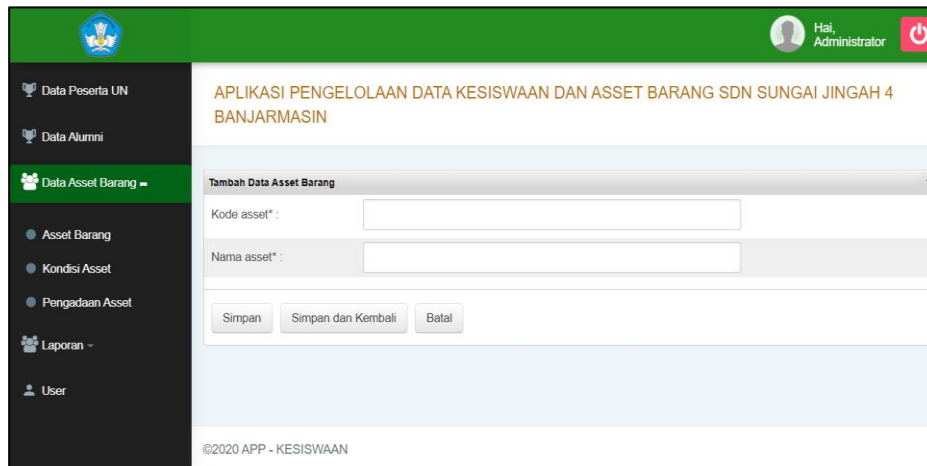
Hai, Administrator

Data Peserta UN

Data Alumni

Data Asset Barang

Asset Barang

Kondisi Asset

Pengadaan Asset

Laporan

User

APLIKASI PENGELOLAAN DATA KESISWAAN DAN ASSET BARANG SDN SUNGAI JINGAH 4 BANJARMASIN

Tambah Data Asset Barang

Kode asset* :

Nama asset* :

Simpan

Simpan dan Kembali

Batal

©2020 APP - KESISWAAN